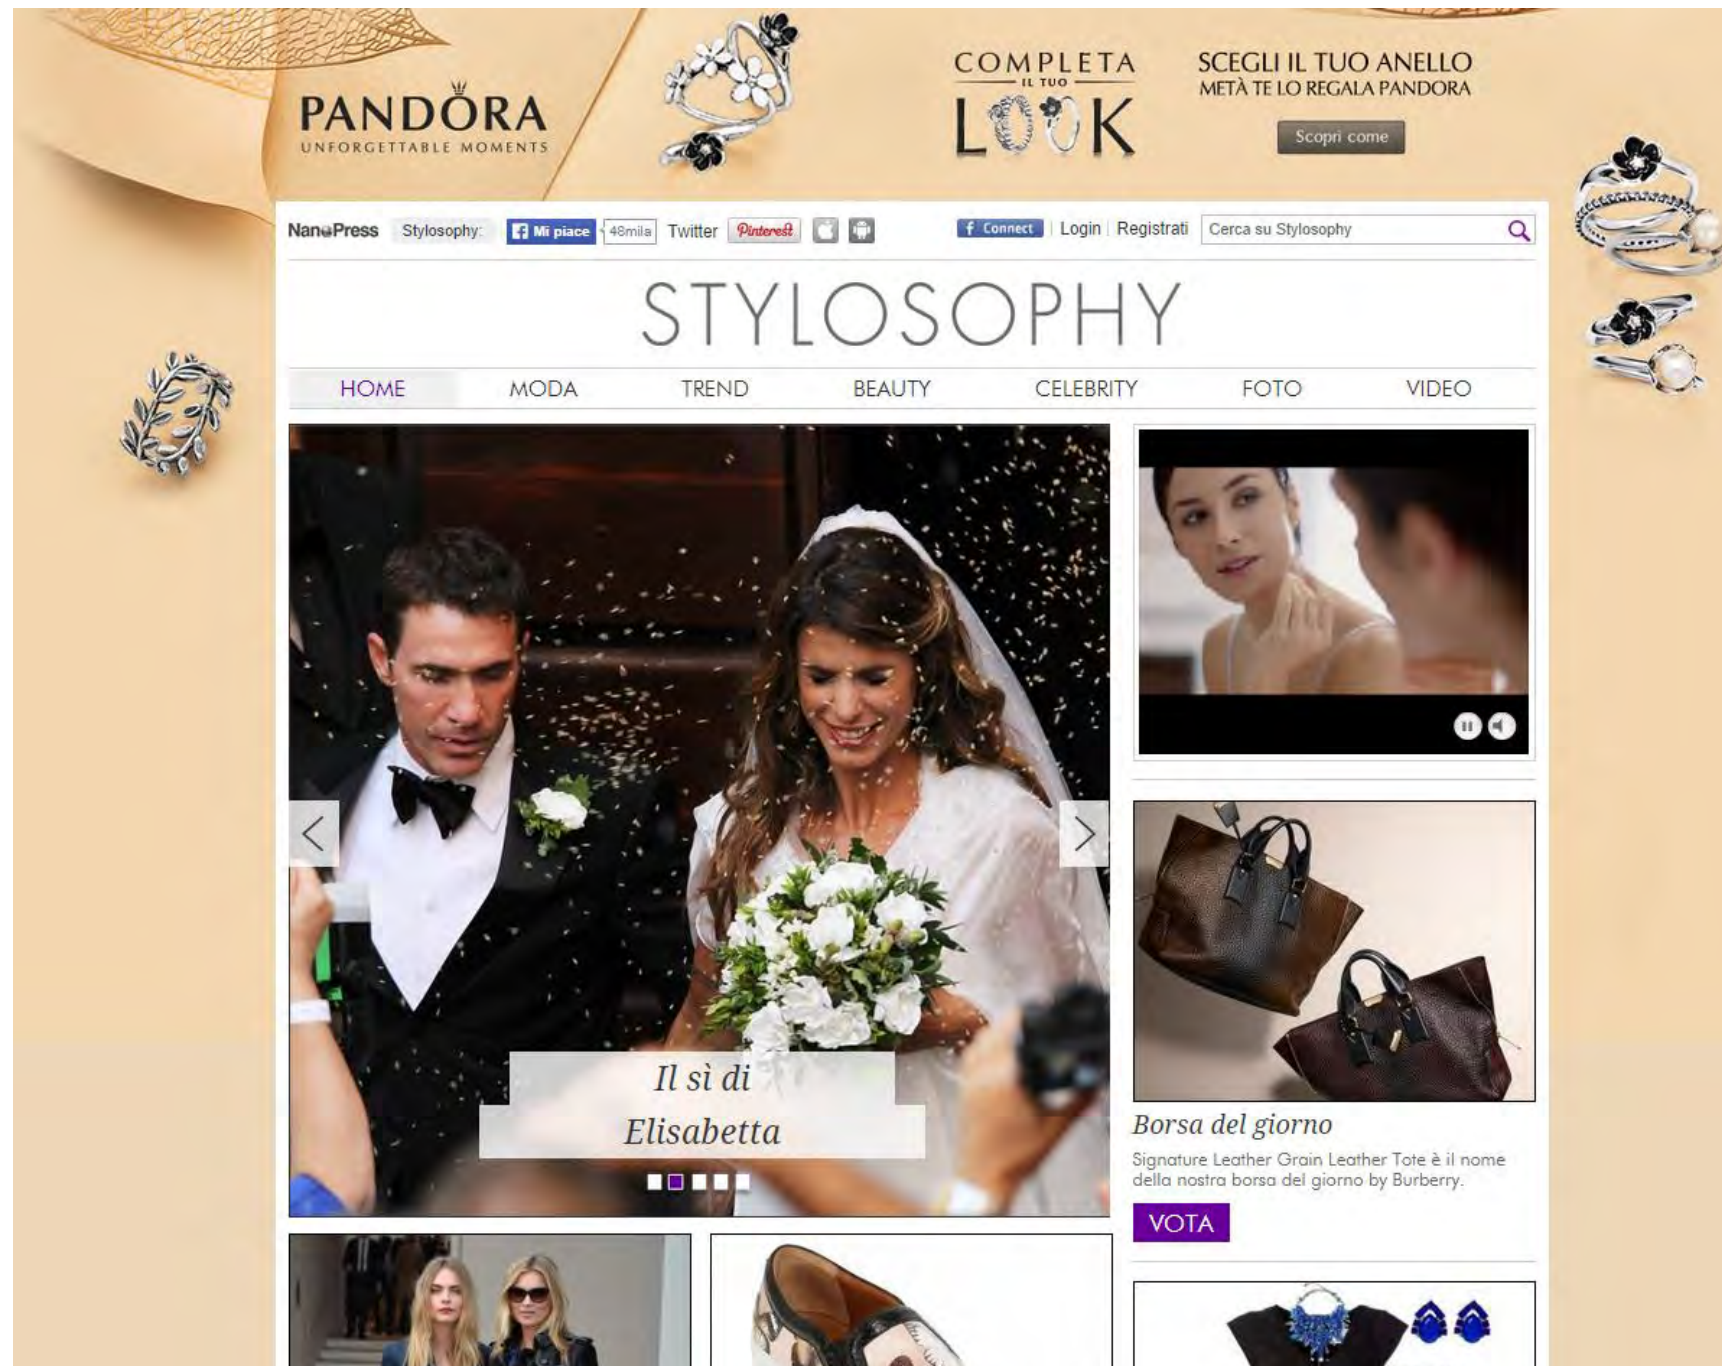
PANDORA
UNFORGETTABLE MOMENTS

COMPLETA
IL TUO
LOOK

SCEGLI IL TUO ANELLO
METÀ TE LO REGALA PANDORA

Scopri come

NanoPress Stylosophy: Mi piace 48mila Twitter Pinterest

Connect Login Registrati Cerca su Stylosophy

STYLOSOPHY

HOME MODA TREND BEAUTY CELEBRITY FOTO VIDEO

Il sì di Elisabetta

Borsa del giorno

Signature Leather Grain Leather Tote è il nome della nostra borsa del giorno by Burberry.

VOTA